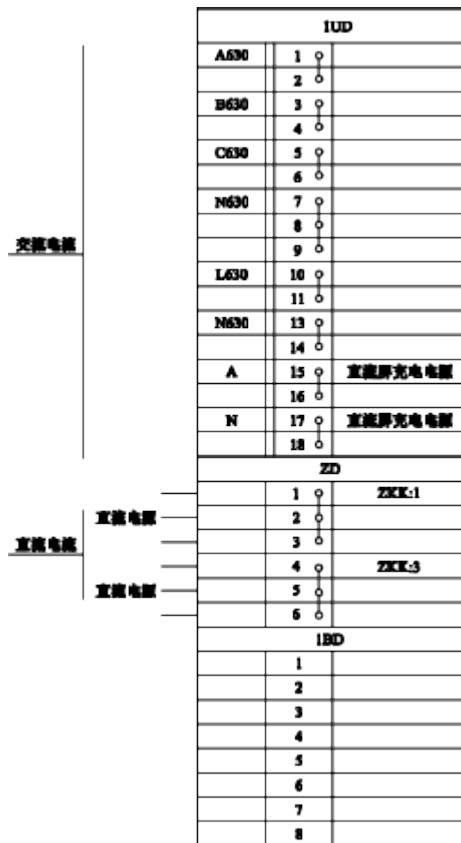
1UD

| | | |
|---|---|---|
| A630 | 1 | |
| | 2 | |
| B630 | 3 | |
| | 4 | |
| C630 | 5 | |
| | 6 | |
| N630 | 7 | |
| | 8 | |
| | 9 | |
| L630 | 10 | |
| | 11 | |
| N630 | 13 | |
| | 14 | |
| A | 15 | 直流屏充电电源 |
| | 16 | |
| N | 17 | 直流屏充电电源 |
| | 18 | |

交流电源

ZD

| | | |
|---|---|---|
| | 1 | ZKK:1 |
| | 2 | |
| | 3 | |
| | 4 | ZKK:3 |
| | 5 | |
| | 6 | |

直流电源

直流电源

直流电源

1BD

| | |
|---|---|
| 1 | |
| 2 | |
| 3 | |
| 4 | |
| 5 | |
| 6 | |
| 7 | |
| 8 | |